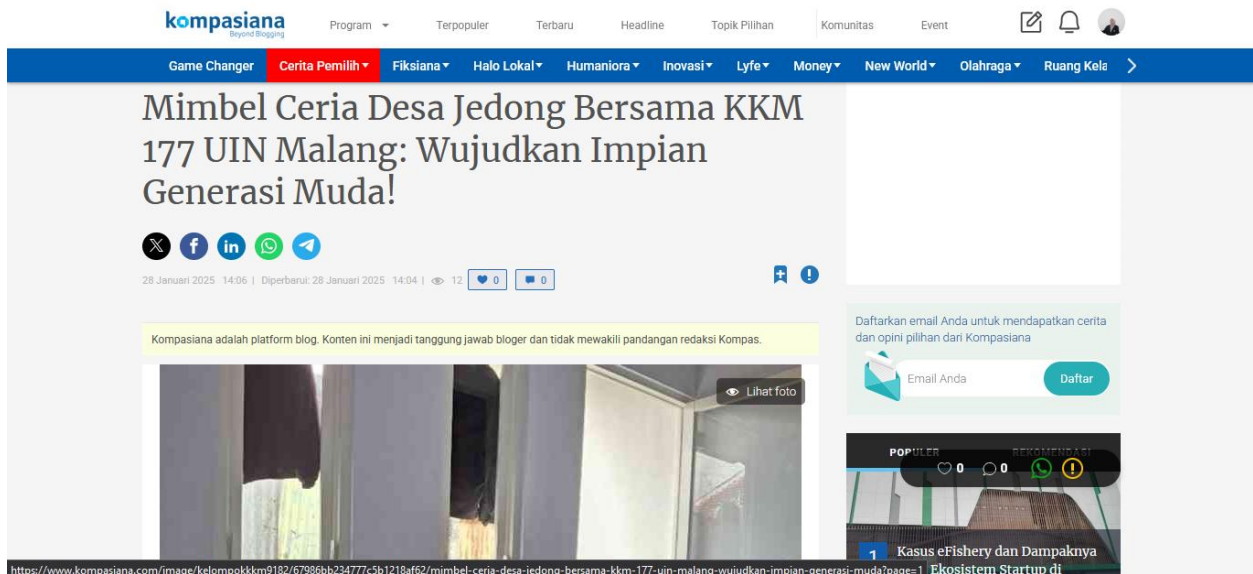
kompasiana
Beyond Blogging

Program Terpopuler Terbaru Headline Topik Pilihan Komunitas Event

Game Changer Cerita Pemilih Fiksiana Halo Lokal Humaniora Inovasi Lyfe Money New World Olahraga Ruang Kela

Mimbel Ceria Desa Jedong Bersama KKM 177 UIN Malang: Wujudkan Impian Generasi Muda!

28 Januari 2025 14:06 | Diperbarui: 28 Januari 2025 14:04 | 12 | 0 | 0

Kompasiana adalah platform blog. Konten ini menjadi tanggung jawab bloger dan tidak mewakili pandangan redaksi Kompas.

Lihat foto

Daftarkan email Anda untuk mendapatkan cerita dan opini pilihan dari Kompasiana

Email Anda

Daftar

POPULER REKOMENDASI

0 0

1 Kasus eFishery dan Dampaknya Ekosistem Startup di

https://www.kompasiana.com/image/kelompokkkm9182/67986bb234777c5b1218af62/mimbel-ceria-desa-jedong-bersama-kkm-177-uin-malang-wujudkan-impian-generasi-muda?page=1